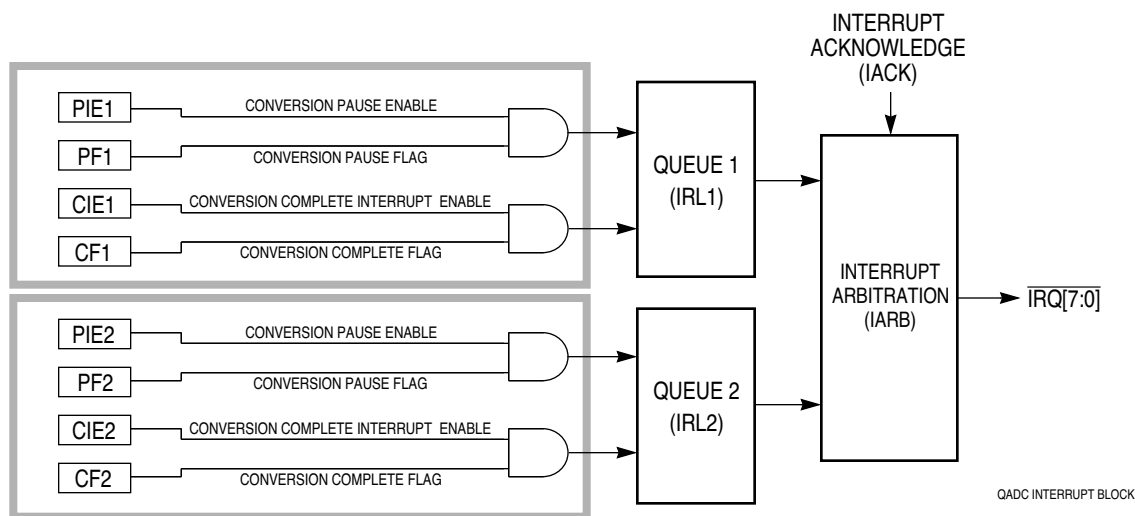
INTERRUPT ACKNOWLEDGE (IACK)

PIE1
CONVERSION PAUSE ENABLE
PF1
CONVERSION PAUSE FLAG
CIE1
CONVERSION COMPLETE INTERRUPT ENABLE
CF1
CONVERSION COMPLETE FLAG

QUEUE 1 (IRL1)

PIE2
CONVERSION PAUSE ENABLE
PF2
CONVERSION PAUSE FLAG
CIE2
CONVERSION COMPLETE INTERRUPT ENABLE
CF2
CONVERSION COMPLETE FLAG

QUEUE 2 (IRL2)

INTERRUPT ARBITRATION (IARB)

$\overline{IRQ[7:0]}$

QADC INTERRUPT BLOCK